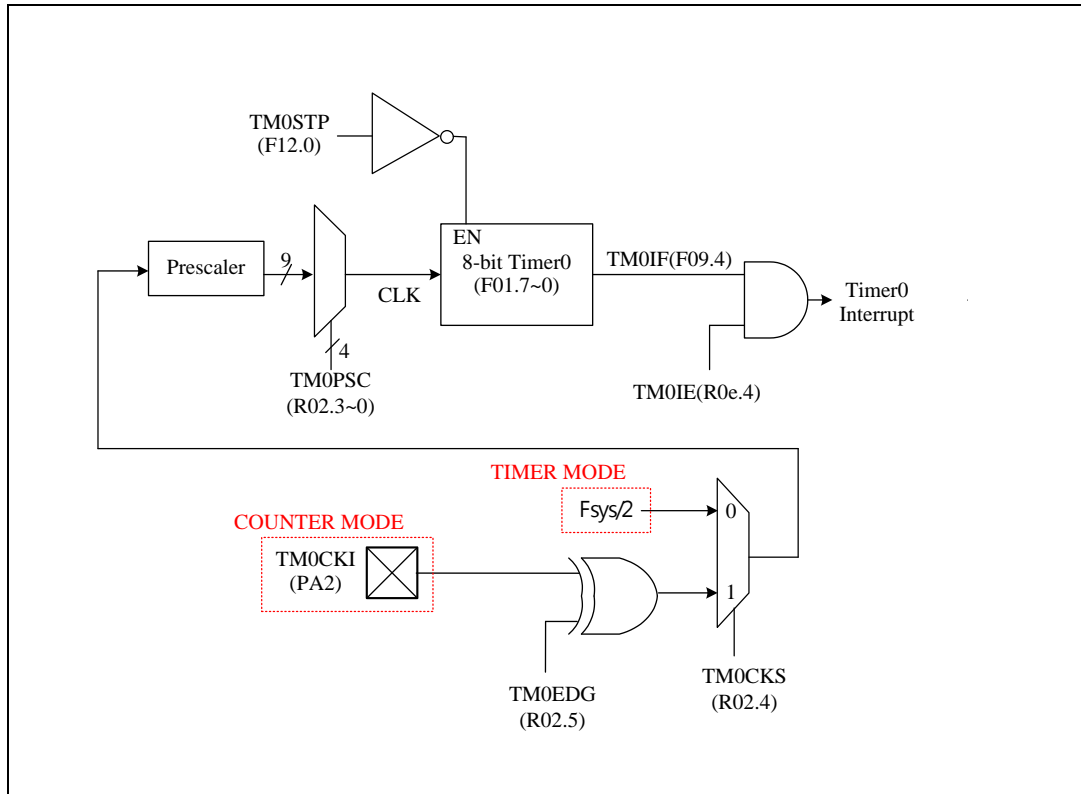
TM0STP
(F12.0)

EN
8-bit Timer0
(F01.7~0)

Prescaler

9

CLK

4

TM0PSC
(R02.3~0)

TM0IF(F09.4)

Timer0
Interrupt

TM0IE(R0e.4)

TIMER MODE

Fsys/2

0

COUNTER MODE

TM0CKI
(PA2)

1

TM0EDG
(R02.5)

TM0CKS
(R02.4)